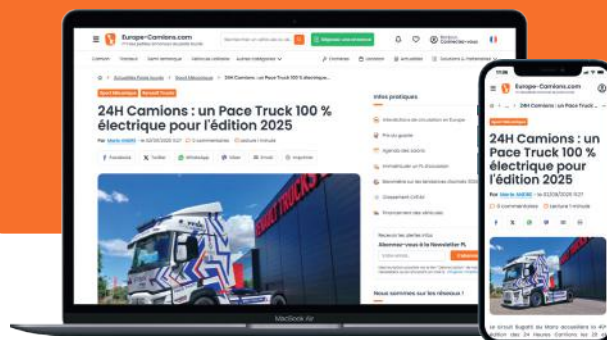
Europe-Camions.com

24H Camions : un Pace Truck 100 % électrique pour l'édition 2025

Facebook
Twitter
WhatsApp
Viber
Email
Imprimer

Infos pratiques

Abonnez-vous à la Newsletter PL

Nous sommes sur les réseaux !

RENAULT TRUCKS

MacBook Air

Europe-Camions.com

24H Camions : un Pace Truck 100 % électrique pour l'édition 2025

Le circuit Bugatti du Mans accueillera la 41e édition des 24 Heures Camions les 27